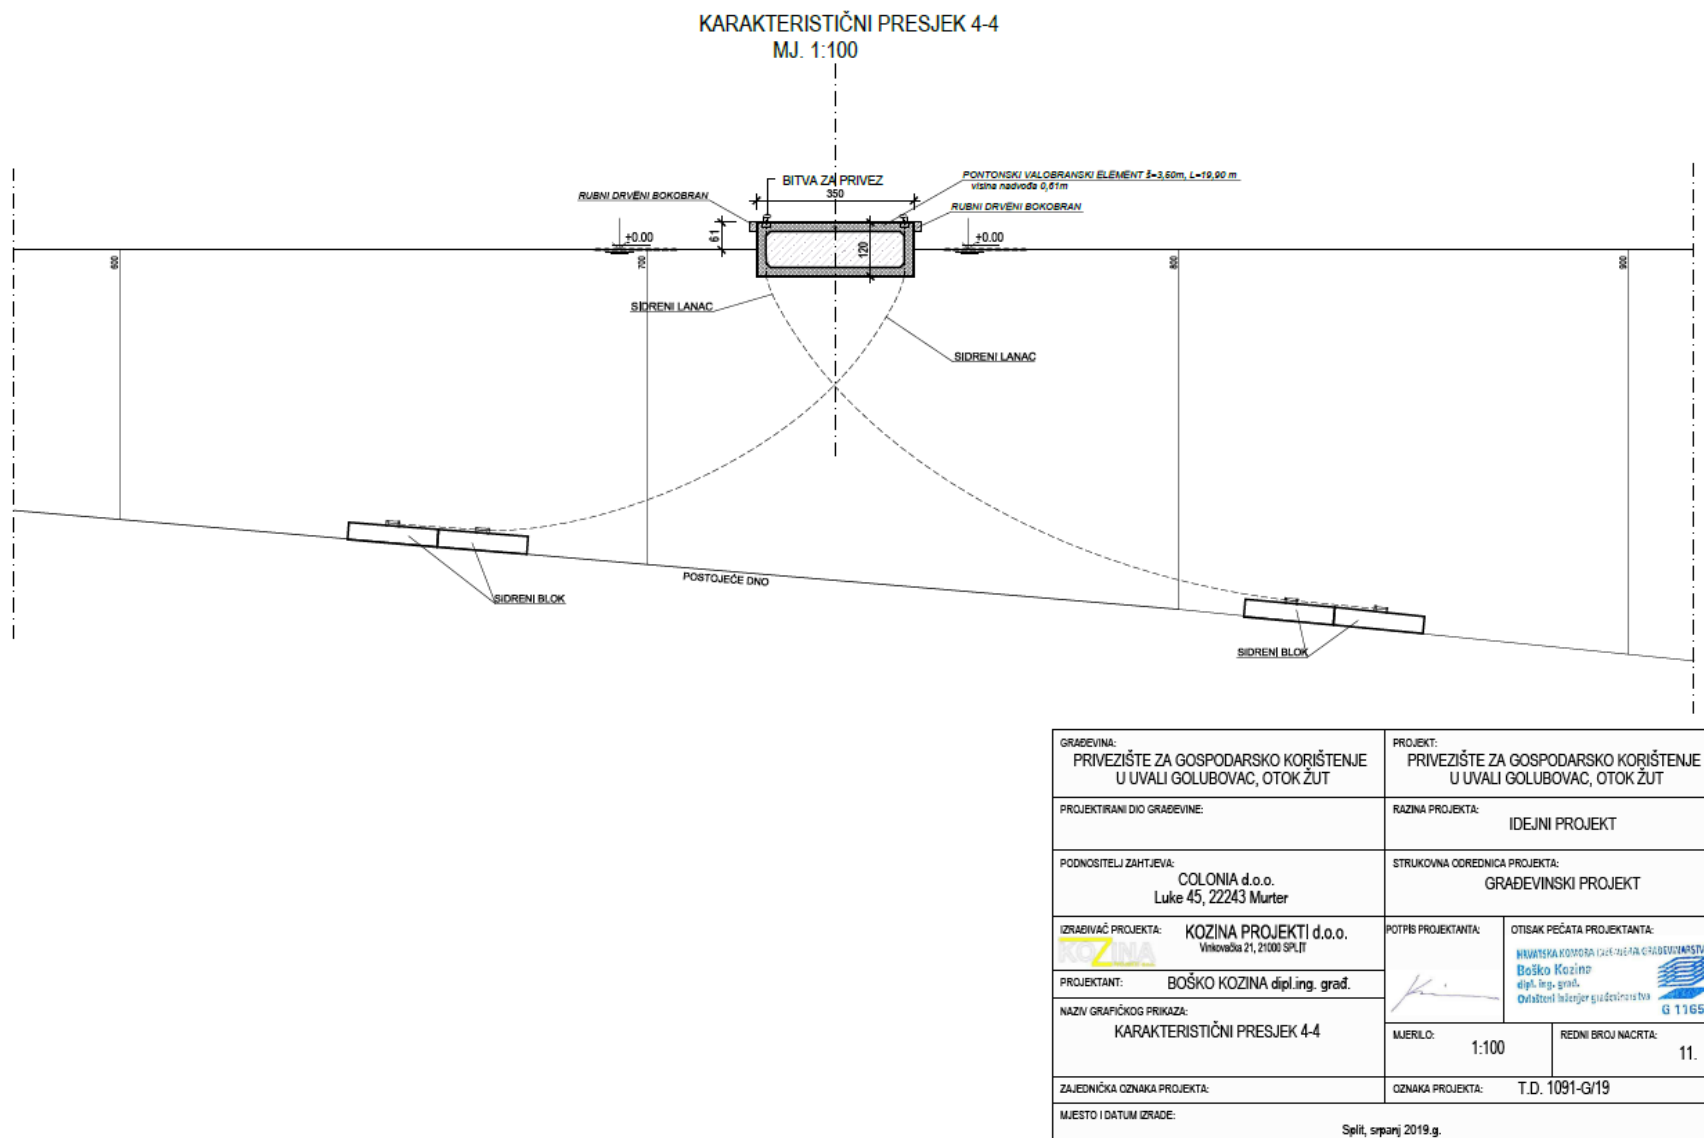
KARAKTERISTIČNI PRESJEK 4-4
MJ. 1:100

BITVA ZA PRIVEZ
350
PONTONSKI VALOBRANSKI ELEMENT Š=3,50m, L=19,90 m
visina nadvođa 0,61m
RUBNI DRVENI BOKOBRAN
RUBNI DRVENI BOKOBRAN
61
120
+0.00
+0.00
600
700
800
900
SIDRENI LANAC
SIDRENI LANAC
POSTOJEĆE DNO
SIDRENI BLOK
SIDRENI BLOK

GRAĐEVINA:
PRIVEZIŠTE ZA GOSPODARSKO KORIŠTENJE U UVALI GOLUBOVAC, OTOK ŽUT

PROJEKT:
PRIVEZIŠTE ZA GOSPODARSKO KORIŠTENJE U UVALI GOLUBOVAC, OTOK ŽUT

PROJEKTIRANI DIO GRAĐEVINE:

RAZINA PROJEKTA:
IDEJNI PROJEKT

PODNOSITELJ ZAHTJEVA:
COLONIA d.o.o.
Luke 45, 22243 Murter

STRUKOVNA ODREDNICA PROJEKTA:
GRAĐEVINSKI PROJEKT

IZRAĐIVAČ PROJEKTA:
KOZINA PROJEKTI d.o.o.
Vinkovačka 21, 21000 SPLIT
KOZINA

POTPIS PROJEKTANTA:

OTISAK PEČATA PROJEKTANTA:
HRVATSKA KOMORA INŽENJERA GRAĐEVINARSTVA
Boško Kozina
dipl. ing. građ.
Ovlašteni inženjer građevinarstva
G 1165

PROJEKTANT:
BOŠKO KOZINA dipl.ing. građ.

NAZIV GRAFIČKOG PRIKAZA:
KARAKTERISTIČNI PRESJEK 4-4

MJERILO:
1:100

REDNI BROJ NACRTA:
11.

ZAJEDNIČKA OZNAKA PROJEKTA:

OZNAKA PROJEKTA:
T.D. 1091-G/19

MJESTO I DATUM IZRADE:
Split, srpanj 2019.g.